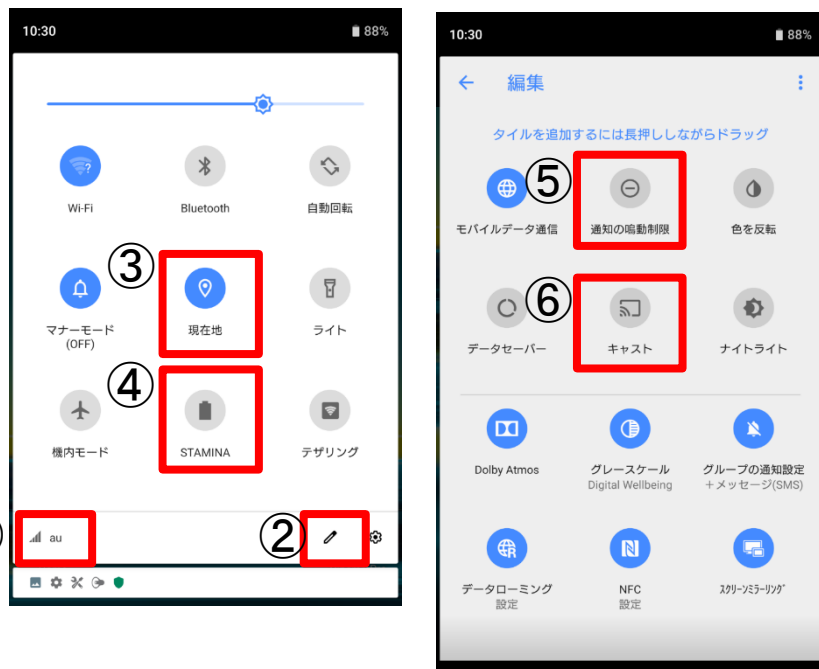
10:30 88%

Wi-Fi
Bluetooth
自動回転

③
マナーモード (OFF)
現在地
ライト

④
機内モード
STAMINA
テザリング

au
②

10:30 88%

← 編集

タイルを追加するには長押ししながらドラッグ

⑤
モバイルデータ通信
通知の鳴動制限
色を反転

⑥
データセーバー
キャスト
ナイトライト

Dolby Atmos
グレースケール
Digital Wellbeing
グループの通知設定
＋メッセージ(SMS)

データローミング
設定
NFC
設定
スクリーンミラーリング